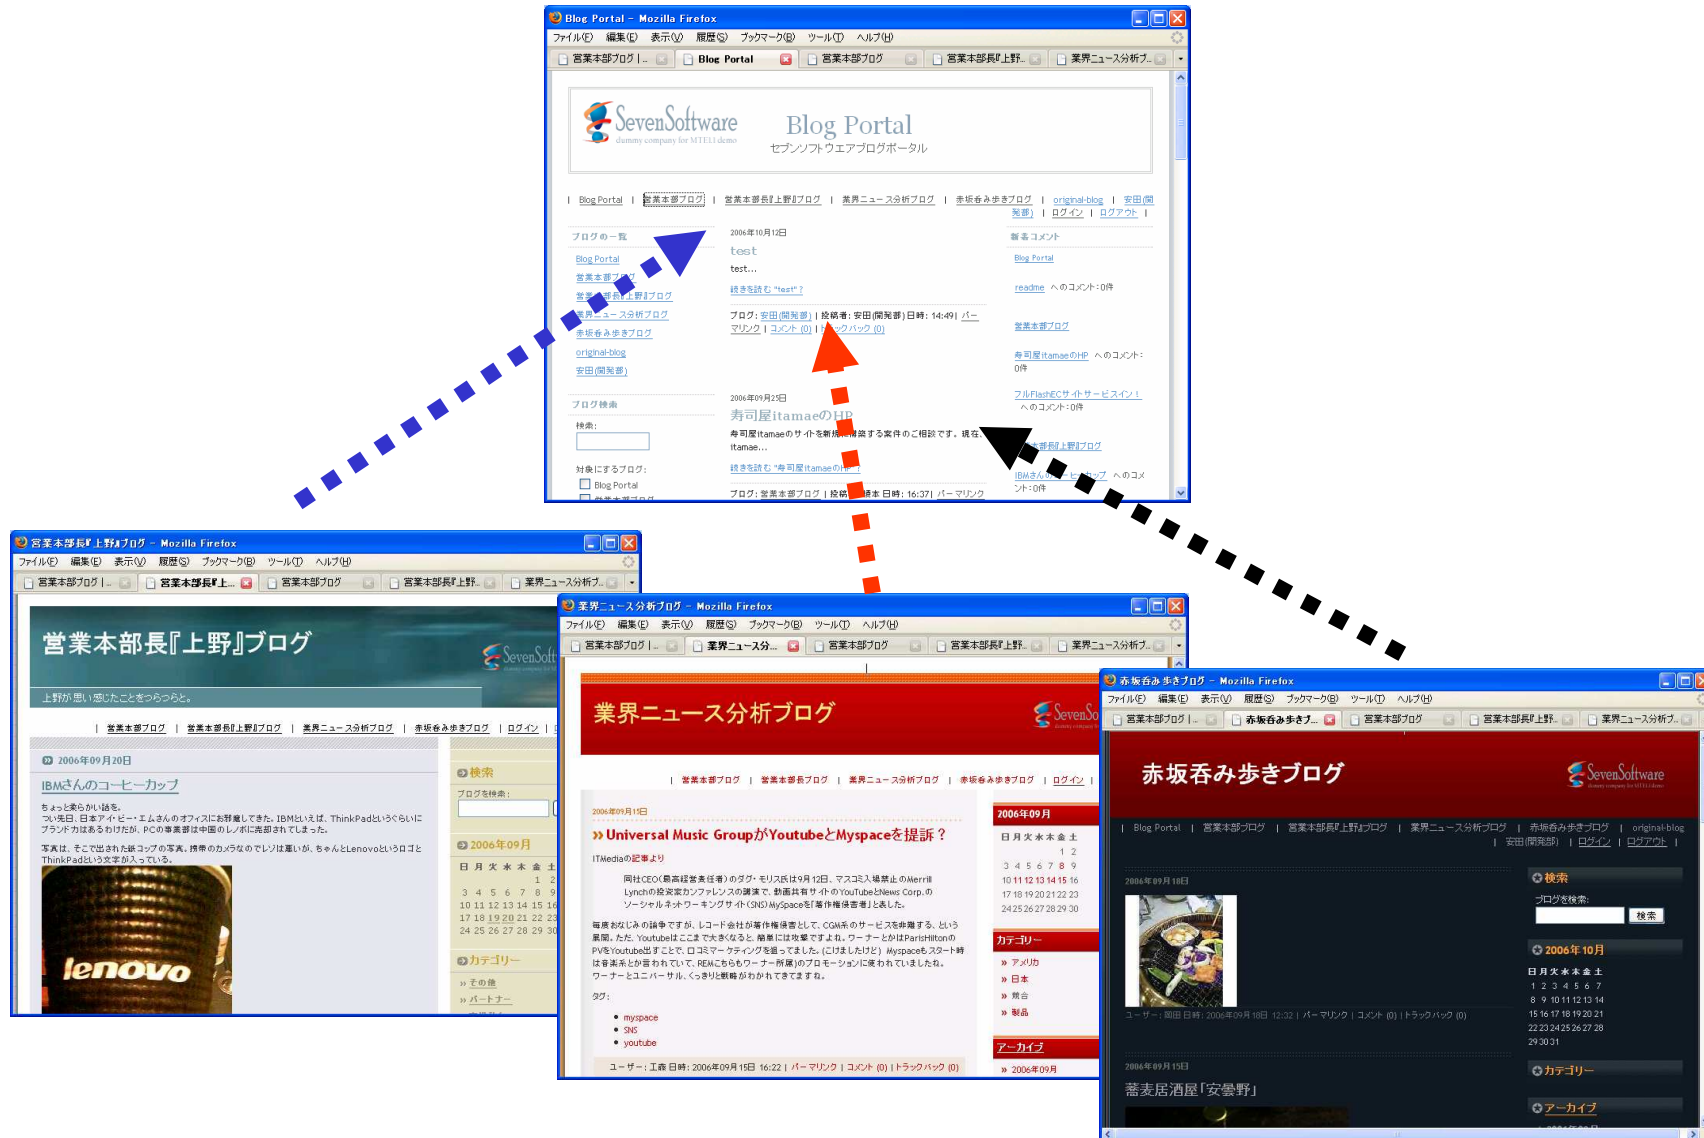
Blog Portal - Mozilla Firefox
ファイル(F) 編集(E) 表示(V) 履歴(S) ブックマーク(B) ツール(T) ヘルプ(H)
営業本部ブログ | Blog Portal 営業本部ブログ 営業本部長『上野... 業界ニュース分析ブ...

SevenSoftware
dummy company for MTEI demo
Blog Portal
セブンソフトウエアブログポータル

| Blog Portal | 営業本部ブログ | 営業本部長『上野』ブログ | 業界ニュース分析ブログ | 赤坂呑み歩きブログ | original-blog | 安田(開発部) | ログイン | ログアウト |

ブログの一覧
Blog Portal
営業本部ブログ
営業本部長『上野』ブログ
業界ニュース分析ブログ
赤坂呑み歩きブログ
original-blog
安田(開発部)

ブログ検索
検索:
対象にするブログ:
Blog Portal
営業本部ブログ

2006年10月12日
test
test...
続きを読む "test"?
ブログ: 安田(開発部) | 投稿者: 安田(開発部) 日時: 14:49 | パーマリンク | コメント (0) | トラックバック (0)

2006年09月25日
寿司屋itamaeのHP
寿司屋itamaeのサイトを新規構築する案件のご相談です。現在itamae...
続きを読む "寿司屋itamaeのHP"?
ブログ: 営業本部ブログ | 投稿者: 営業本部 日時: 16:37 | パーマリンク

最新コメント
Blog Portal
readme へのコメント: 0件
営業本部ブログ
寿司屋itamaeのHP へのコメント: 0件
フルFlashECサイトサービスイン! へのコメント: 0件
営業本部長『上野』ブログ
IBMさんのコーヒーカップ へのコメント: 0件

営業本部長『上野』ブログ - Mozilla Firefox
ファイル(F) 編集(E) 表示(V) 履歴(S) ブックマーク(B) ツール(T) ヘルプ(H)
営業本部ブログ | 営業本部長『上... 営業本部ブログ 営業本部長『上野... 業界ニュース分析ブ...
営業本部長『上野』ブログ
上野が思い感じたことをつらつらと。
| 営業本部ブログ | 営業本部長『上野』ブログ | 業界ニュース分析ブログ | 赤坂呑み歩きブログ | ログイン |
2006年09月20日
IBMさんのコーヒーカップ
ちょっと柔らかい話を。
つい先日、日本アイ・ビー・エムさんのオフィスにお邪魔してきた。IBMといえば、ThinkPadというぐらいにブランド力はあるわけだが、PCの事業部は中国のレノボに売却されてしまった。
写真は、そこで出された紙コップの写真。携帯のカメラなのでレゾは悪いが、ちゃんとLenovoというロゴとThinkPadという文字が入っている。
lenovo
検索
ブログを検索:
2006年09月
日 月 火 水 木 金 土
1 2
3 4 5 6 7 8 9
10 11 12 13 14 15 16
17 18 19 20 21 22 23
24 25 26 27 28 29 30
カテゴリー
その他
パートナー

業界ニュース分析ブログ - Mozilla Firefox
ファイル(F) 編集(E) 表示(V) 履歴(S) ブックマーク(B) ツール(T) ヘルプ(H)
営業本部ブログ | 業界ニュース分... 営業本部ブログ 営業本部長『上野... 業界ニュース分析ブ...
業界ニュース分析ブログ
| 営業本部ブログ | 営業本部長ブログ | 業界ニュース分析ブログ | 赤坂呑み歩きブログ | ログイン |
2006年09月15日
Universal Music GroupがYoutubeとMyspaceを提訴?
ITMediaの記事より
同社CEO(最高経営責任者)のダグ・モリス氏は9月12日、マスコミ入場禁止のMerrill Lynchの投資家カンファレンスの講演で、動画共有サイトのYouTubeとNews Corp.のソーシャルネットワーキングサイト(SNS)MySpaceを「著作権侵害者」と表した。
毎度おなじみの議争ですが、レコード会社が著作権侵害として、CGM系のサービスを非難する、という展開。ただ、Youtubeはここまで大きくなると、簡単には攻撃できすよね。ワーナーとかはParisHiltonのPVをYoutube出すことで、口コミマーケティングを狙ってました。(ごけましたけど) Myspaceもスタート時は音楽系とか言われていて、REMこちらもワーナー所属)のプロモーションに使われていました。ワーナーとユニバーサル、くっきりと戦略がわかれてきてますね。
タグ:
myspace
SNS
youtube
ユーザー: 工藤 日時: 2006年09月15日 16:22 | パーマリンク | コメント (0) | トラックバック (0)
2006年09月
日 月 火 水 木 金 土
1 2
3 4 5 6 7 8 9
10 11 12 13 14 15 16
17 18 19 20 21 22 23
24 25 26 27 28 29 30
カテゴリー
アメリカ
日本
競合
製品
アーカイブ
2006年09月

赤坂呑み歩きブログ - Mozilla Firefox
ファイル(F) 編集(E) 表示(V) 履歴(S) ブックマーク(B) ツール(T) ヘルプ(H)
営業本部ブログ | 赤坂呑み歩きブ... 営業本部ブログ 営業本部長『上野... 業界ニュース分析ブ...
赤坂呑み歩きブログ
| Blog Portal | 営業本部ブログ | 営業本部長『上野』ブログ | 業界ニュース分析ブログ | 赤坂呑み歩きブログ | original-blog | 安田(開発部) | ログイン | ログアウト |
2006年09月18日
ユーザー: 岡田 日時: 2006年09月18日 12:32 | パーマリンク | コメント (0) | トラックバック (0)
2006年09月15日
蕎麦居酒屋「安曇野」
検索
ブログを検索:
検索
2006年10月
日 月 火 水 木 金 土
1 2 3 4 5 6 7
8 9 10 11 12 13 14
15 16 17 18 19 20 21
22 23 24 25 26 27 28
29 30 31
カテゴリー
アーカイブ